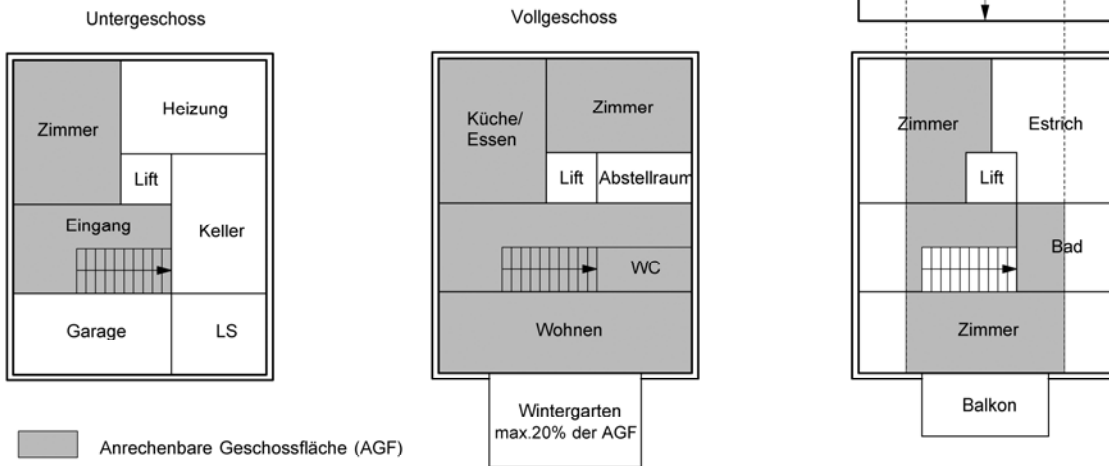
Untergeschoss

Zimmer

Heizung

Lift

Eingang

Keller

Garage

LS

Vollgeschoss

Küche/ Essen

Zimmer

Lift

Abstellraum

WC

Wohnen

Wintergarten max.20% der AGF

Zimmer

Estrich

Lift

Bad

Zimmer

Balkon

Anrechenbare Geschossfläche (AGF)